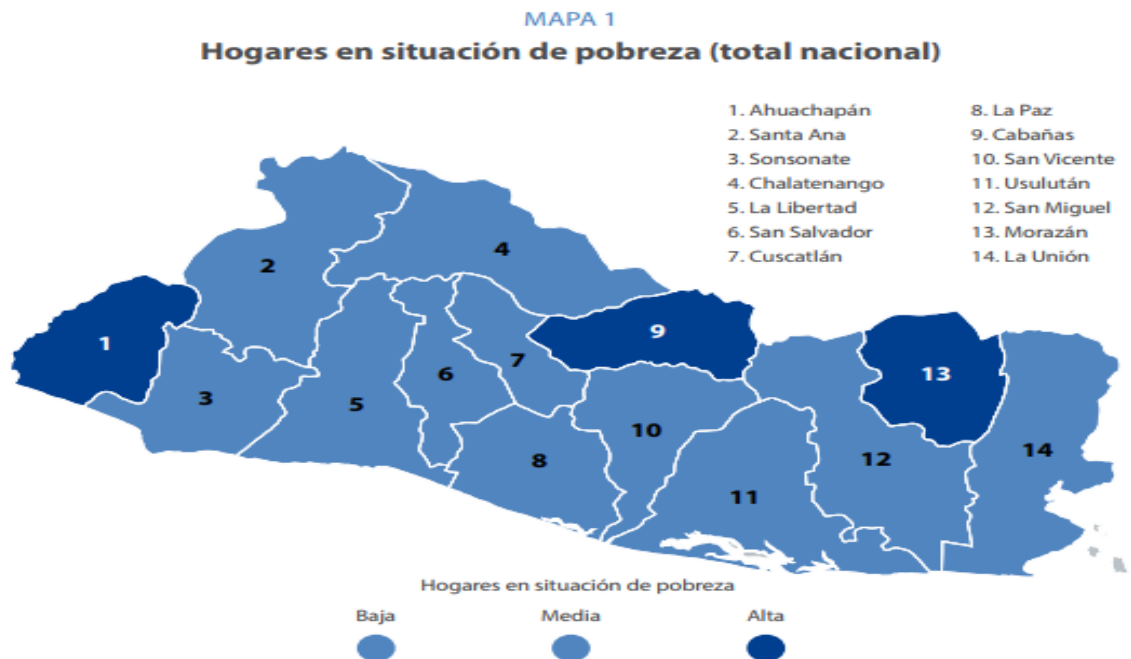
MAPA 1
Hogares en situación de pobreza (total nacional)

1. Ahuachapán
2. Santa Ana
3. Sonsonate
4. Chalatenango
5. La Libertad
6. San Salvador
7. Cuscatlán
8. La Paz
9. Cabañas
10. San Vicente
11. Usulután
12. San Miguel
13. Morazán
14. La Unión

2
4
1
9
7
6
13
3
5
10
12
14
8
11

Hogares en situación de pobreza
Baja
Media
Alta